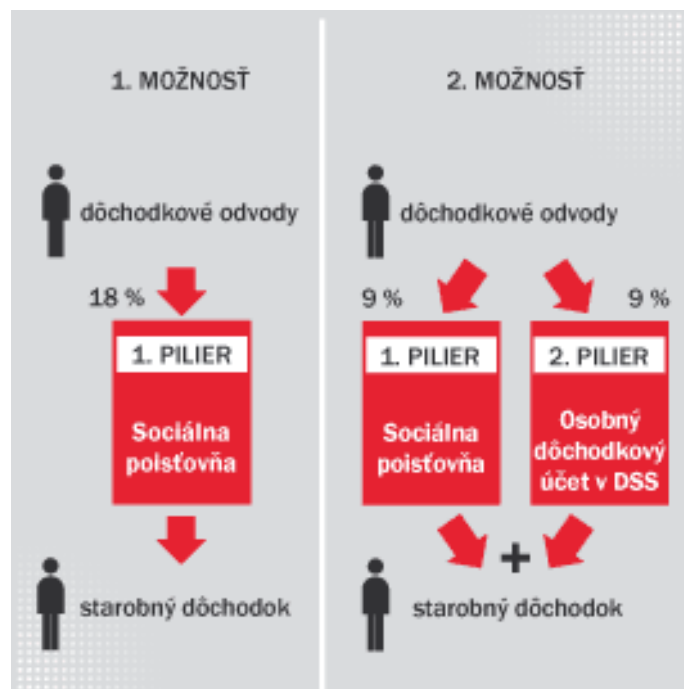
1. MOŽNOSŤ

dôchodkové odvody

18 %

1. PILIER

Sociálna poisťovňa

starobný dôchodok

2. MOŽNOSŤ

dôchodkové odvody

9 %

9 %

1. PILIER

Sociálna poisťovňa

2. PILIER

Osobný dôchodkový účet v DSS

+

starobný dôchodok